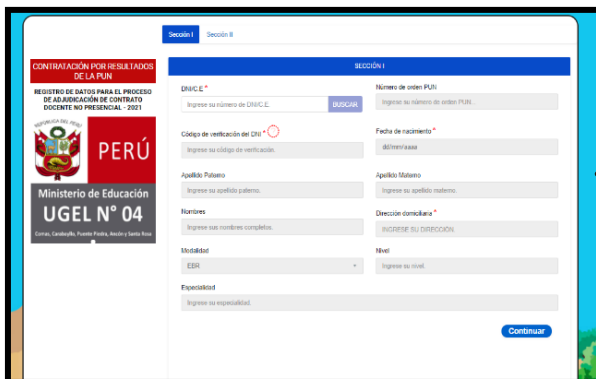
Sección I Sección II

CONTRATACIÓN POR RESULTADOS DE LA PUN

REGISTRO DE DATOS PARA EL PROCESO DE ADJUDICACIÓN DE CONTRATO DOCENTE NO PRESENCIAL - 2021

REPÚBLICA DEL PERÚ

PERÚ

Ministerio de Educación

UGEL N° 04

Comas, Carabayllo, Puente Piedra, Ancón y Santa Rosa

SECCIÓN I

DNI/C.E *

Ingrese su número de DNI/C.E.

BUSCAR

Número de orden PUN

Ingrese su número de orden PUN...

Código de verificación del DNI *

Ingrese su código de verificación.

Fecha de nacimiento *

dd/mm/aaaa

Apellido Paterno

Ingrese su apellido paterno.

Apellido Materno

Ingrese su apellido materno.

Nombres

Ingrese sus nombres completos.

Dirección domiciliaria *

INGRESE SU DIRECCIÓN

Modalidad

EBR

Nivel

Ingrese su nivel.

Especialidad

Ingrese su especialidad.

Continuar